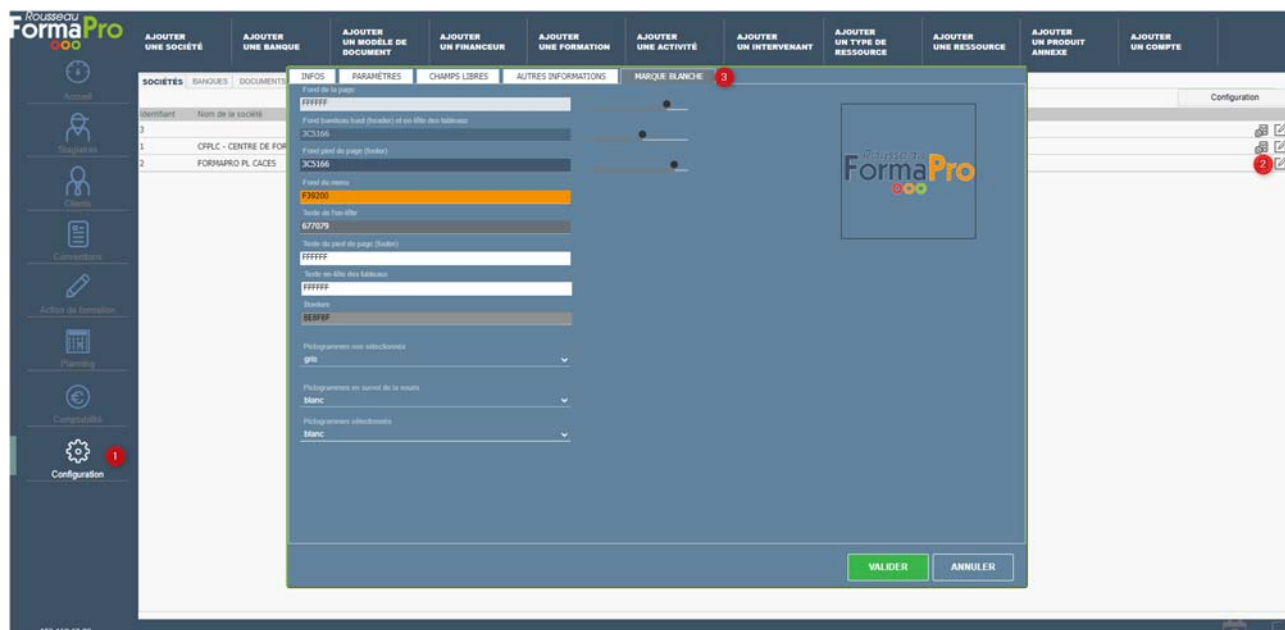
Rousseau FormaPro

AJOUTER UNE SOCIÉTÉ
AJOUTER UNE BANQUE
AJOUTER UN MODÈLE DE DOCUMENT
AJOUTER UN FINANCEUR
AJOUTER UNE FORMATION
AJOUTER UNE ACTIVITÉ
AJOUTER UN INTERVENANT
AJOUTER UN TYPE DE RESSOURCE
AJOUTER UNE RESSOURCE
AJOUTER UN PRODUIT ANNEXE
AJOUTER UN COMPTE

Accueil
Stagiaires
Clients
Conventions
Action de formation
Planning
Comptabilité
Configuration 1

SOCIÉTÉS BANQUES DOCUMENTS

Configuration

| Identifiant | Nom de la société |
|---|---|
| 3 | |
| 1 | CFPLC - CENTRE DE FOR |
| 2 | FORMAPRO PL CACES |

2

INFOS PARAMÈTRES CHAMPS LIBRES AUTRES INFORMATIONS MARQUE BLANCHE 3

Fond de la page
FFFFFF
Fond bandeau haut (header) et en-tête des tableaux
3C5166
Fond pied de page (footer)
3C5166
Fond du menu
F39200
Texte de l'en-tête
677079
Texte du pied de page (footer)
FFFFFF
Texte en-tête des tableaux
FFFFFF
Bordure
8E8F8F

Pictogrammes non sélectionnés
gris
Pictogrammes en survol de la souris
blanc
Pictogrammes sélectionnés
blanc

Rousseau FormaPro

VALIDER ANNULER